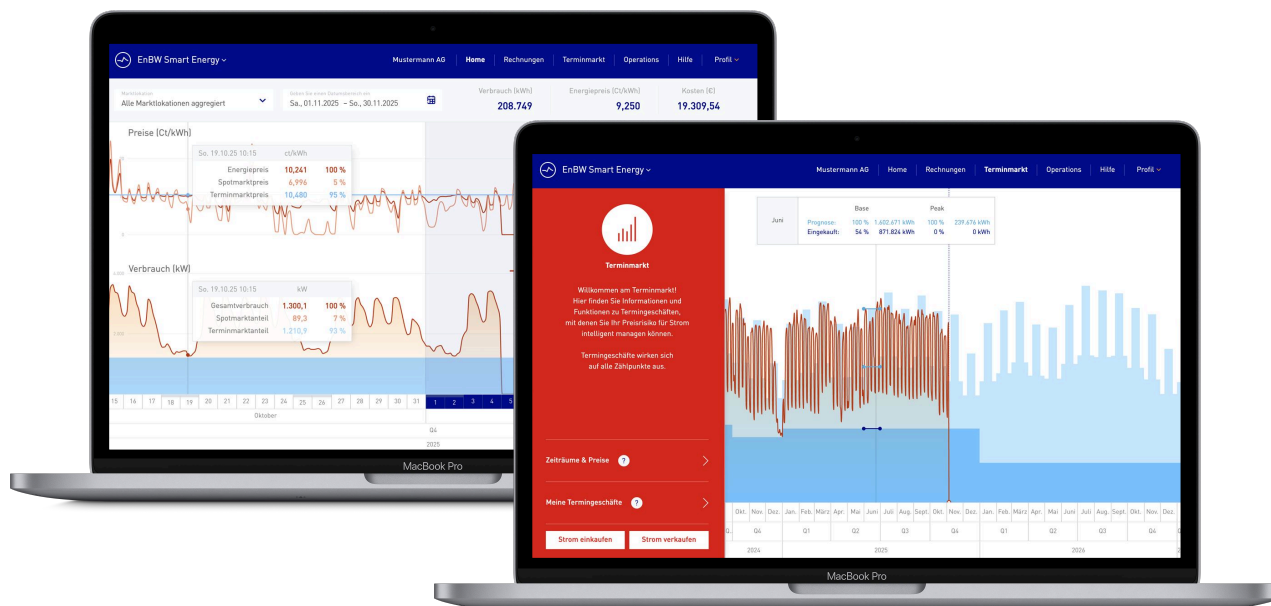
EnBW Smart Energy

Mustermann AG | Home | Rechnungen | Terminmarkt | Operations | Hilfe | Profil

Marktlokation
Alle Marktlokationen aggregiert

Geben Sie einen Datumsbereich ein
Sa., 01.11.2025 – So., 30.11.2025

Verbrauch (kWh)
208.749

Energiepreis (Ct/kWh)
9,250

Kosten (€)
19.309,54

Preise (Ct/kWh)

| So. 19.10.25 10:15 | ct/kWh | |
|---|---|---|
| Energiepreis | 10,241 | 100 % |
| Spotmarktpreis | 6,996 | 5 % |
| Terminmarktpreis | 10,680 | 95 % |

Verbrauch (kW)

| So. 19.10.25 10:15 | kW | |
|---|---|---|
| Gesamtverbrauch | 1.300,1 | 100 % |
| Spotmarktanteil | 89,3 | 7 % |
| Terminmarktanteil | 1.210,9 | 93 % |

15 16 17 18 19 20 21 22 23 24 25 26 27 28 29 30 31 1 2 3 4 5
Oktober
Q4
2025

MacBook Pro

EnBW Smart Energy

Mustermann AG | Home | Rechnungen | Terminmarkt | Operations | Hilfe | Profil

Terminmarkt

Willkommen am Terminmarkt! Hier finden Sie Informationen und Funktionen zu Termingeschäften, mit denen Sie Ihr Preisrisiko für Strom intelligent managen können.

Termingeschäfte wirken sich auf alle Zählpunkte aus.

Zeiträume & Preise ?

Meine Termingeschäfte ?

Strom einkaufen | Strom verkaufen

| Juni | Base | | Peak | |
|---|---|---|---|---|
| Prognose: | 100 % | 1.602.671 kWh | 100 % | 239.676 kWh |
| Eingekauft: | 54 % | 871.824 kWh | 0 % | 0 kWh |

Okt. Nov. Dez. Jan. Feb. März Apr. Mai Juni Juli Aug. Sept. Okt. Nov. Dez. Jan. Feb. März Apr. Mai Juni Juli Aug. Sept. Okt. Nov. Dez.
Q4 Q1 Q2 Q3 Q4 Q1 Q2 Q3 Q4
2024 2025 2026

MacBook Pro